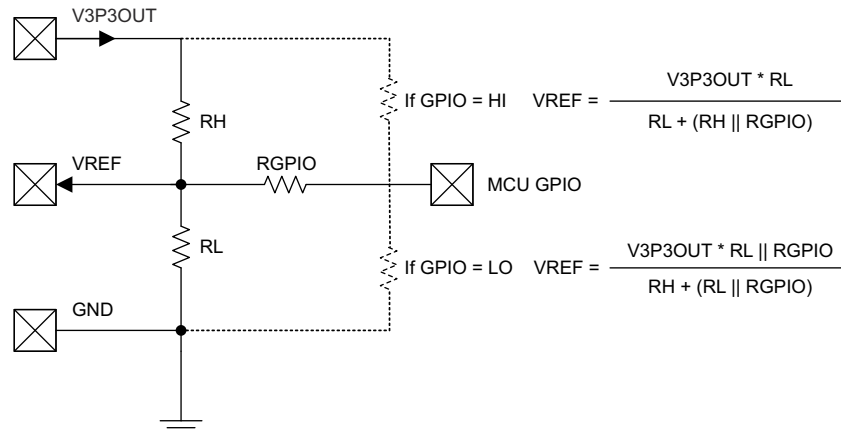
V3P3OUT

RH

VREF

RGPIO

MCU GPIO

RL

GND

If GPIO = HI VREF = $\frac{\text{V3P3OUT * RL}}{\text{RL + (RH || RGPIO)}}$

If GPIO = LO VREF = $\frac{\text{V3P3OUT * RL || RGPIO}}{\text{RH + (RL || RGPIO)}}$